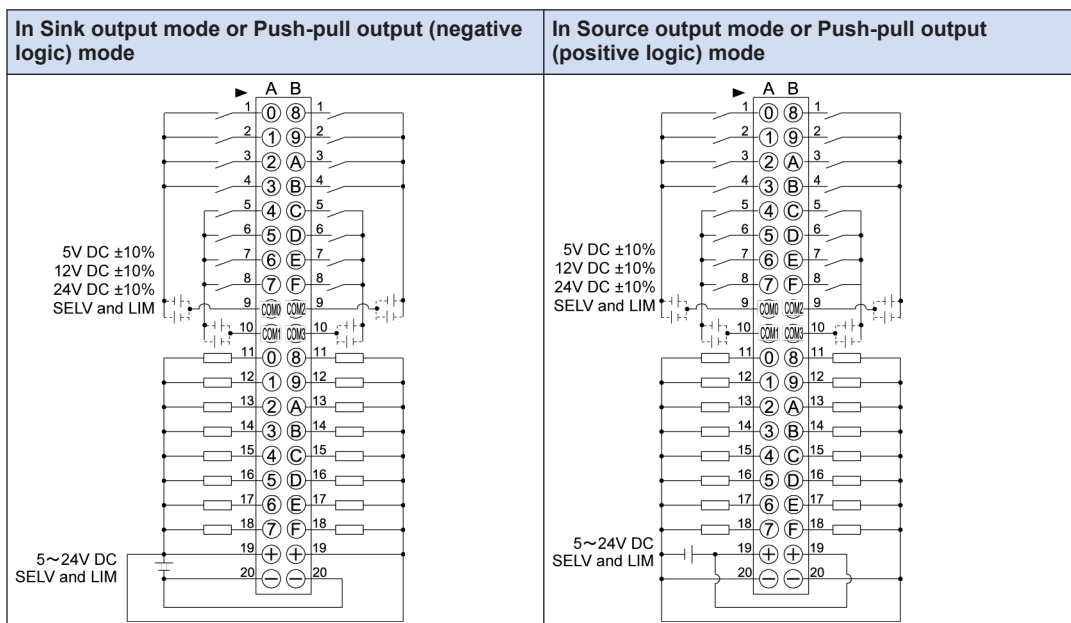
| In Sink output mode or Push-pull output (negative logic) mode | In Source output mode or Push-pull output (positive logic) mode |
|---|---|
| A B<br>1 0 8 1<br>2 1 9 2<br>3 2 A 3<br>4 3 B 4<br>5 4 C 5<br>6 5 D 6<br>7 6 E 7<br>8 7 F 8<br>9 COM0 COM2 9<br>10 COM1 COM3 10<br>11 0 8 11<br>12 1 9 12<br>13 2 A 13<br>14 3 B 14<br>15 4 C 15<br>16 5 D 16<br>17 6 E 17<br>18 7 F 18<br>19 + + 19<br>20 − − 20<br>5V DC ±10%<br>12V DC ±10%<br>24V DC ±10%<br>SELV and LIM<br>5~24V DC<br>SELV and LIM | A B<br>1 0 8 1<br>2 1 9 2<br>3 2 A 3<br>4 3 B 4<br>5 4 C 5<br>6 5 D 6<br>7 6 E 7<br>8 7 F 8<br>9 COM0 COM2 9<br>10 COM1 COM3 10<br>11 0 8 11<br>12 1 9 12<br>13 2 A 13<br>14 3 B 14<br>15 4 C 15<br>16 5 D 16<br>17 6 E 17<br>18 7 F 18<br>19 + + 19<br>20 − − 20<br>5V DC ±10%<br>12V DC ±10%<br>24V DC ±10%<br>SELV and LIM<br>5~24V DC<br>SELV and LIM |